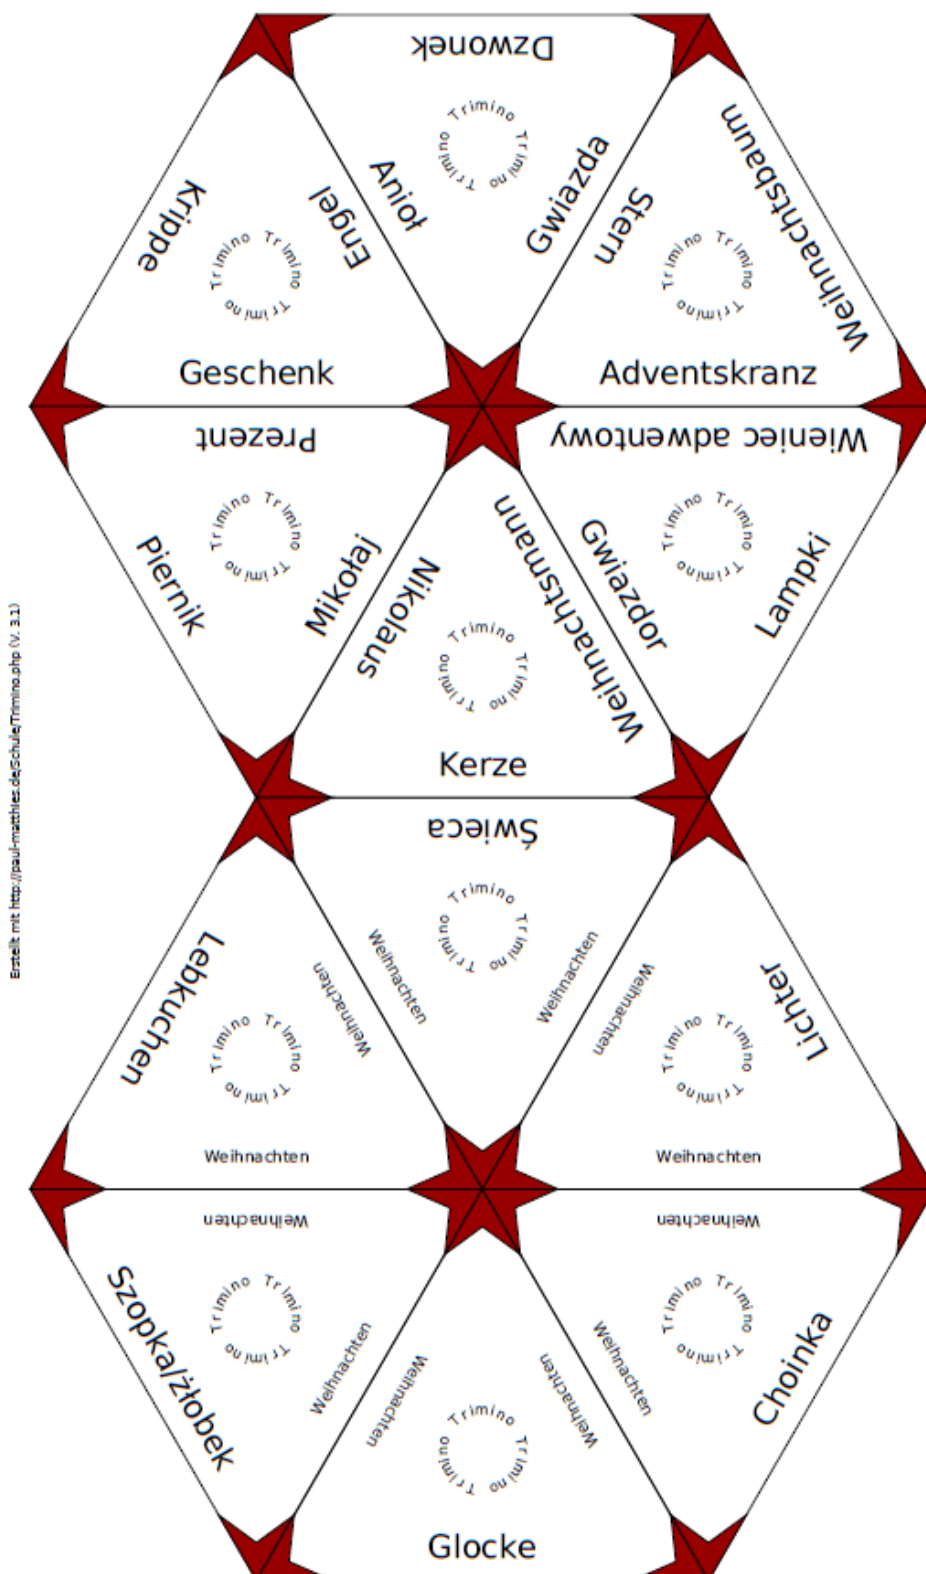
Dzwonek
Trimino Trimino Trimino
Anioł
Gwiazda

Krippe
Engel
Trimino Trimino Trimino
Geschenk

Stern
Weihnachtsbaum
Trimino Trimino Trimino
Adventskranz

Prezent
Trimino Trimino Trimino
Piernik
Mikołaj

Nikolaus
Weihnachtsmann
Trimino Trimino Trimino
Kerze

Wieniec adwentowy
Trimino Trimino Trimino
Gwiazdor
Lampki

Erstellt mit http://paul-matthies.de/Schule/Trimino.php (V. 3.1)

Świeca
Trimino Trimino Trimino
Weihnachten
Weihnachten

Lebkuchen
Weihnachten
Trimino Trimino Trimino
Weihnachten

Weihnachten
Lichter
Trimino Trimino Trimino
Weihnachten

Weihnachten
Szopka/Żłobek
Trimino Trimino Trimino
Weihnachten

Weihnachten
Weihnachten
Trimino Trimino Trimino
Glocke

Weihnachten
Weihnachten
Trimino Trimino Trimino
Choinka